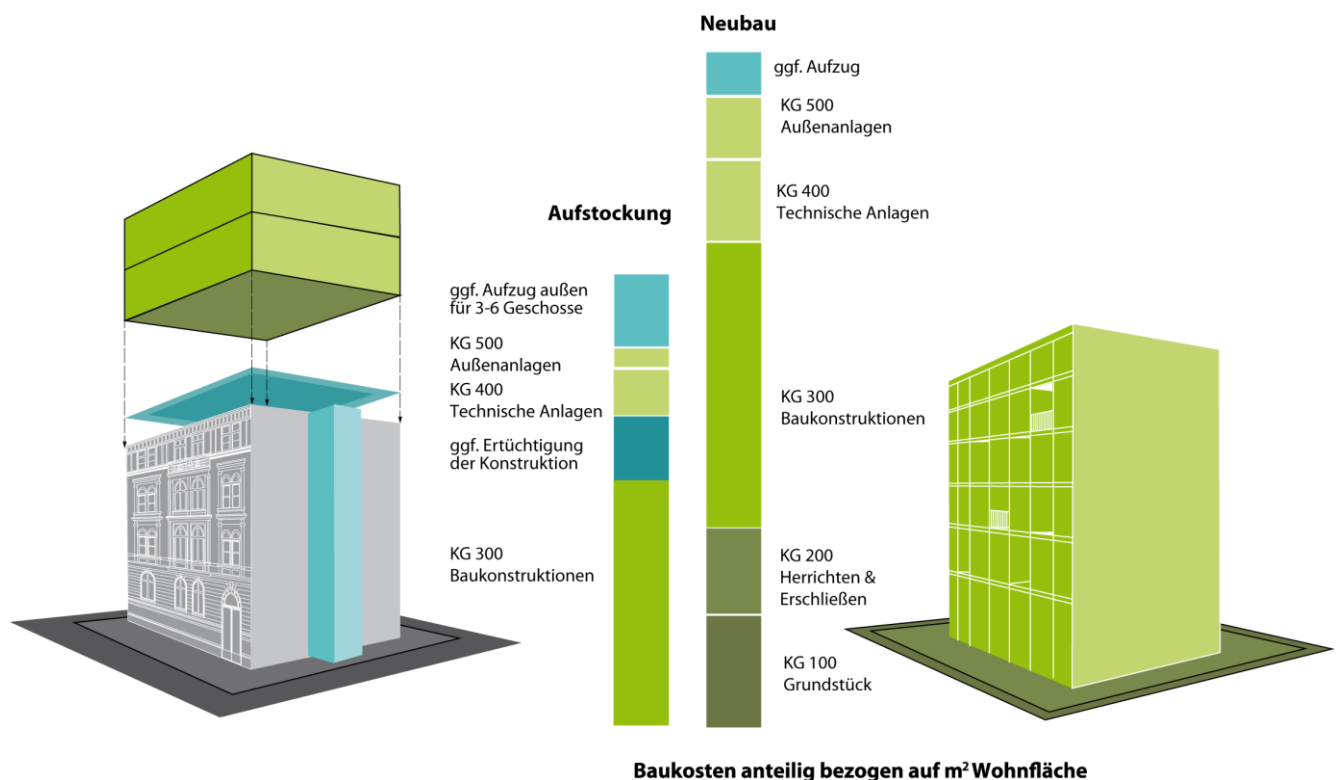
Neubau

ggf. Aufzug

KG 500
Außenanlagen

KG 400
Technische Anlagen

Aufstockung

ggf. Aufzug außen für 3-6 Geschosse

KG 500
Außenanlagen

KG 400
Technische Anlagen

ggf. Ertüchtigung der Konstruktion

KG 300
Baukonstruktionen

KG 300
Baukonstruktionen

KG 200
Herrichten & Erschließen

KG 100
Grundstück

Baukosten anteilig bezogen auf m$^2$ Wohnfläche